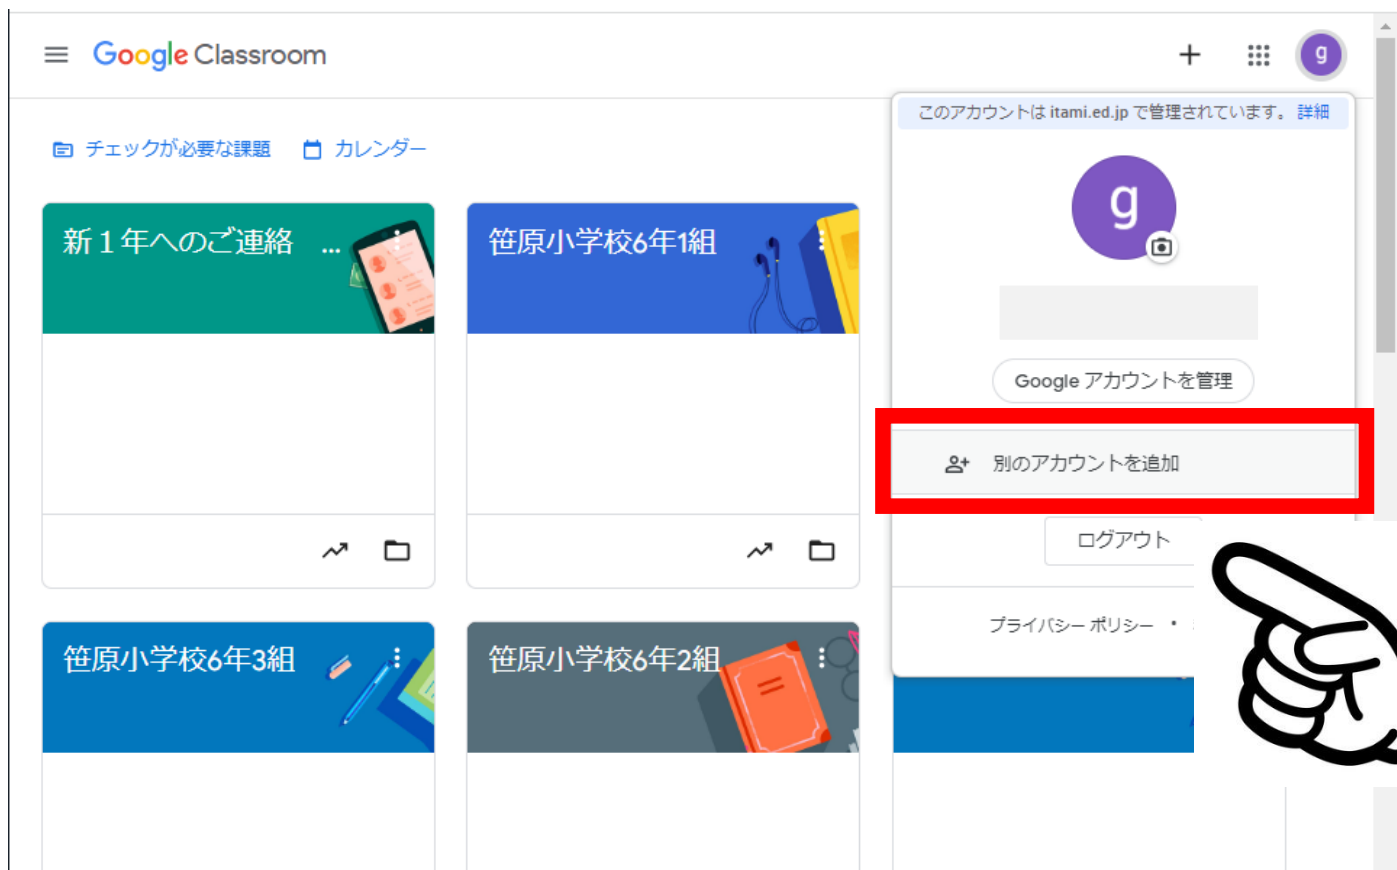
Google Classroom

+

g

チェックが必要な課題

カレンダー

新１年へのご連絡 ...

笹原小学校6年1組

笹原小学校6年3組

笹原小学校6年2組

このアカウントは itami.ed.jp で管理されています。 詳細

g

Google アカウントを管理

別のアカウントを追加

ログアウト

プライバシー ポリシー ・